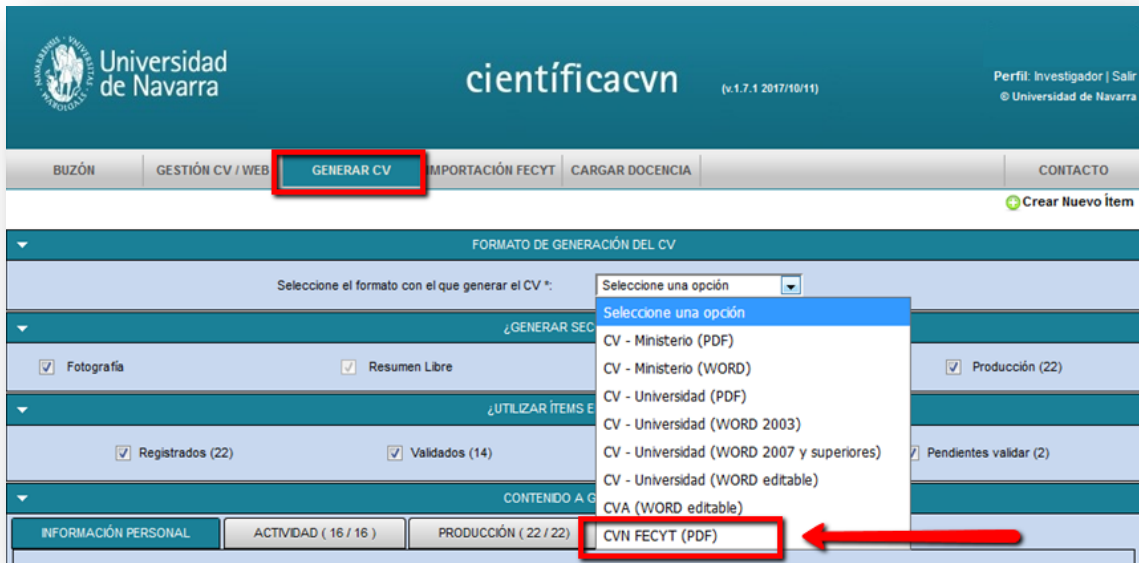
Universidad de Navarra

científicacvn (v.1.7.1 2017/10/11)

Perfil: Investigador | Salir
© Universidad de Navarra

BUZÓN | GESTIÓN CV / WEB | GENERAR CV | IMPORTACIÓN FECYT | CARGAR DOCENCIA | CONTACTO

Crear Nuevo Ítem

FORMATO DE GENERACIÓN DEL CV

Seleccione el formato con el que generar el CV *: Seleccione una opción

Seleccione una opción
CV - Ministerio (PDF)
CV - Ministerio (WORD)
CV - Universidad (PDF)
CV - Universidad (WORD 2003)
CV - Universidad (WORD 2007 y superiores)
CV - Universidad (WORD editable)
CVA (WORD editable)
CVN FECYT (PDF)

¿GENERAR SEC

Fotografía | Resumen Libre | Producción (22)

¿UTILIZAR ÍTEMS E

Registrados (22) | Validados (14) | Pendientes validar (2)

CONTENIDO A G

INFORMACIÓN PERSONAL | ACTIVIDAD ( 16 / 16 ) | PRODUCCIÓN ( 22 / 22)